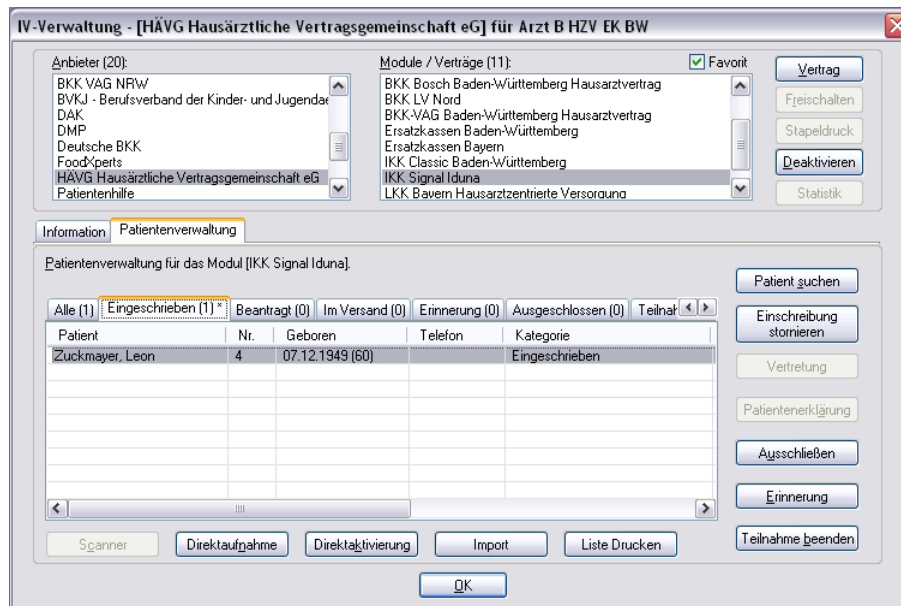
IV-Verwaltung - [HÄVG Hausärztliche Vertragsgemeinschaft eG] für Arzt B HZV EK BW

Anbieter (20):
BKK VAG NRW
BVKJ - Berufsverband der Kinder- und Jugendae
DAK
DMP
Deutsche BKK
FoodXperts
HÄVG Hausärztliche Vertragsgemeinschaft eG
Patientenhilfe

Module / Verträge (11):
Favorit
BKK Bosch Baden-Württemberg Hausarztvertrag
BKK LV Nord
BKK-VAG Baden-Württemberg Hausarztvertrag
Ersatzkassen Baden-Württemberg
Ersatzkassen Bayern
IKK Classic Baden-Württemberg
IKK Signal Iduna
LKK Bayern Hausarztzentrierte Versorgung

Vertrag
Freischalten
Stapeldruck
Deaktivieren
Statistik

Information
Patientenverwaltung

Patientenverwaltung für das Modul [IKK Signal Iduna].

Alle (1)
Eingeschrieben (1) *
Beantragt (0)
Im Versand (0)
Erinnerung (0)
Ausgeschlossen (0)
Teilnah

| Patient | Nr. | Geboren | Telefon | Kategorie |
|---|---|---|---|---|
| Zuckmayer, Leon | 4 | 07.12.1949 (60) | | Eingeschrieben |

Patient suchen
Einschreibung stornieren
Vertretung
Patientenerklärung
Ausschließen
Erinnerung
Teilnahme beenden

Scanner
Direktaufnahme
Direktaktivierung
Import
Liste Drucken

OK